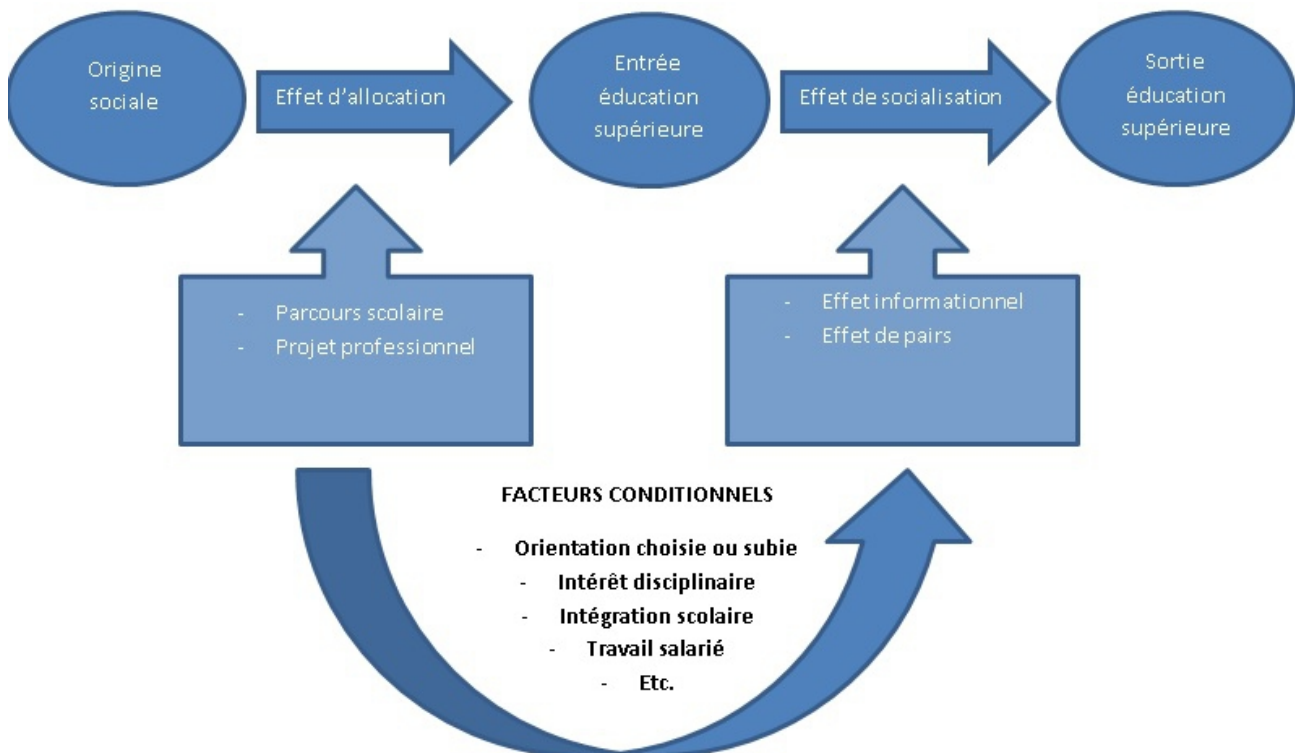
Origine sociale

Effet d'allocation

Entrée éducation supérieure

Effet de socialisation

Sortie éducation supérieure

- Parcours scolaire
- Projet professionnel

- Effet informationnel
- Effet de pairs

FACTEURS CONDITIONNELS

- Orientation choisie ou subie
- Intérêt disciplinaire
- Intégration scolaire
- Travail salarié
- Etc.